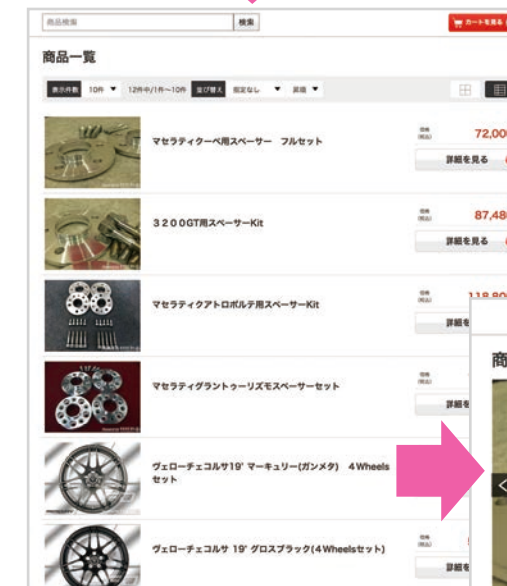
商品検索 検索

カートを見る

商品一覧

表示件数 10件 ▼ 12件中/1件〜10件 並び替え 指定なし ▼ 昇順 ▼

マセラティクーペ用スペーサー フルセット

価格(税込) 72,00

詳細を見る

３２００GT用スペーサーKit

価格(税込) 87,48

詳細を見る

マセラティクアトロポルテ用スペーサーKit

価格(税込) 118,80

詳細を

マセラティグラントゥーリズモスペーサーセット

価格(税込)

詳細を

ヴェローチェコルサ19' マーキュリー(ガンメタ) 4Wheelsセット

ヴェローチェコルサ 19' グロスブラック(4Wheelsセット)

詳細を

商

<